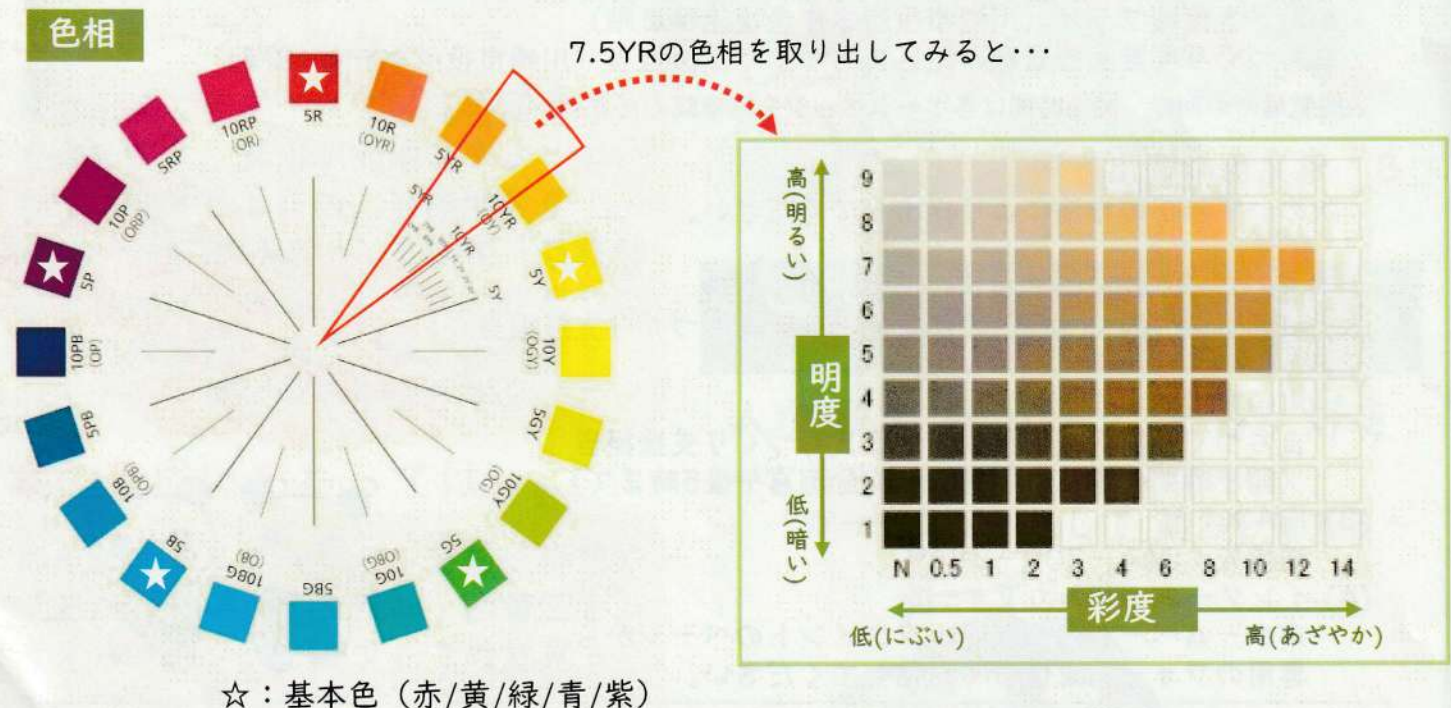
色相

5R
10R
(OYR)
5YR
10YR
(OY)
5Y
10Y
(OGY)
5GY
10GY
(OG)
5G
10G
(OBG)
5BG
10BG
(BO)
5B
10B
(OPB)
5PB
10PB
(OP)
5P
10P
(ORP)
5RP
10RP
(OR)

5YR
10YR
5Y

☆：基本色（赤/黄/緑/青/紫）

7.5YRの色相を取り出してみると･･･

高(明るい)
明度
低(暗い)

9
8
7
6
5
4
3
2
1

N 0.5 1 2 3 4 6 8 10 12 14

低(にぶい)
彩度
高(あざやか)